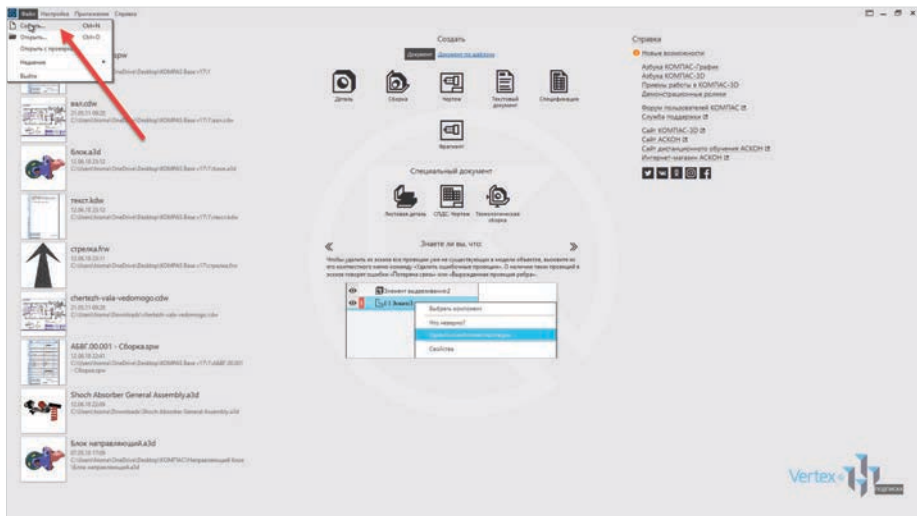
Файл Настройка Приложения Справка

Создать... Ctrl+N
Открыть... Ctrl+O
Открыть с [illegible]
Недавние
Выйти

вал.cdw

блок.a3d

текст.kdw

стрелка.frw

chertezh-vala-vedomogo.cdw

АБВГ.00.001 - Сборка.spw

Shoch Absorber General Assembly.a3d

блок направляющий.a3d

Создать

Документ Документ по шаблону

Деталь Сборка Чертеж Текстовый документ Спецификация

Фрагмент

Специальный документ

Листовая деталь СПДС Чертеж Технологическая сборка

Знаете ли вы, что:

Справка

Новые возможности

Азбука КОМПАС-График
Азбука КОМПАС-3D
Приемы работы в КОМПАС-3D
Демонстрационные ролики

Форум пользователей КОМПАС
Служба Поддержки

Сайт КОМПАС-3D
Сайт АСКОН
Сайт дистанционного обучения АСКОН
Интернет-магазин АСКОН

Выбрать компонент
Что нового?
Свойства

Vertex подписка